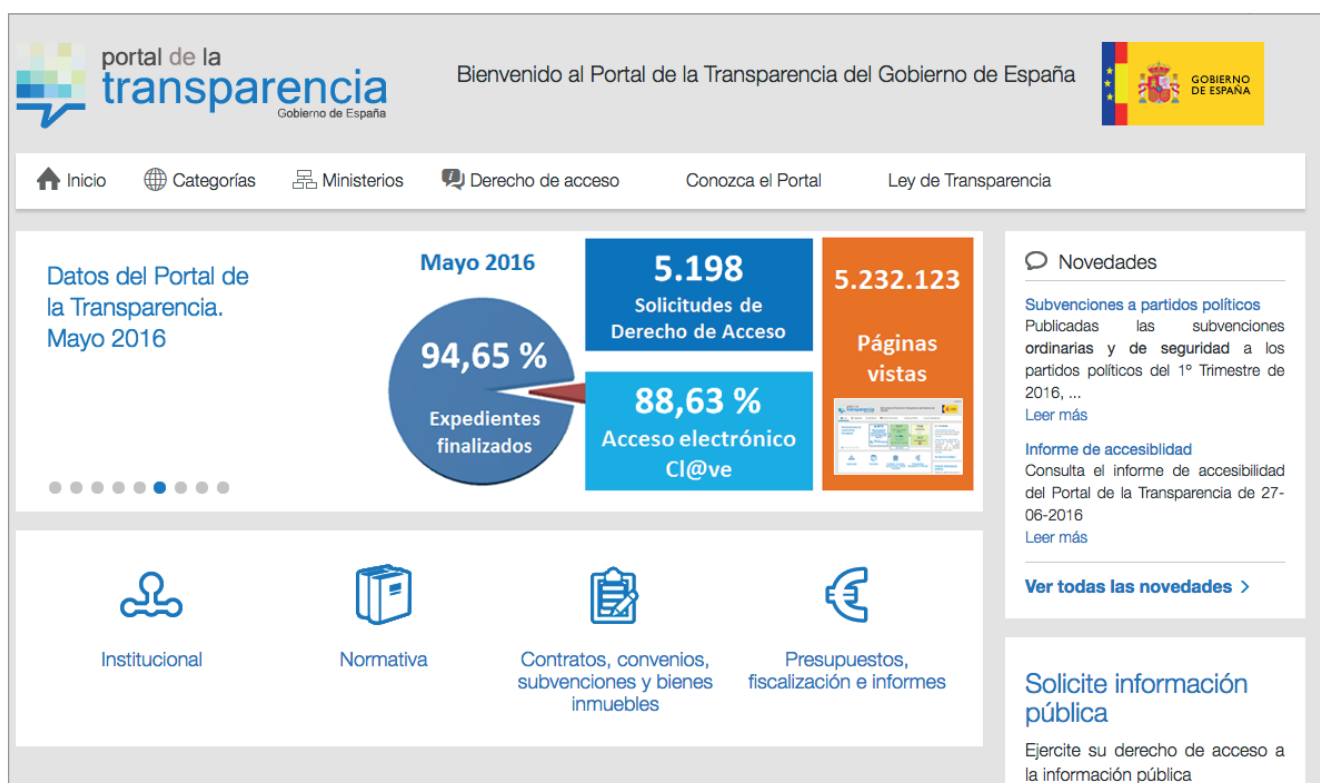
portal de la transparencia
Gobierno de España

Bienvenido al Portal de la Transparencia del Gobierno de España

GOBIERNO DE ESPAÑA

Inicio
Categorías
Ministerios
Derecho de acceso
Conozca el Portal
Ley de Transparencia

Datos del Portal de la Transparencia. Mayo 2016

Mayo 2016

94,65 %
Expedientes finalizados

5.198
Solicitudes de Derecho de Acceso

88,63 %
Acceso electrónico Cl@ve

5.232.123
Páginas vistas

Novedades

Subvenciones a partidos políticos
Publicadas las subvenciones ordinarias y de seguridad a los partidos políticos del 1º Trimestre de 2016, ...
Leer más

Informe de accesiblidad
Consulta el informe de accesibilidad del Portal de la Transparencia de 27-06-2016
Leer más

Ver todas las novedades

Institucional

Normativa

Contratos, convenios, subvenciones y bienes inmuebles

Presupuestos, fiscalización e informes

Solicite información pública

Ejercite su derecho de acceso a la información pública